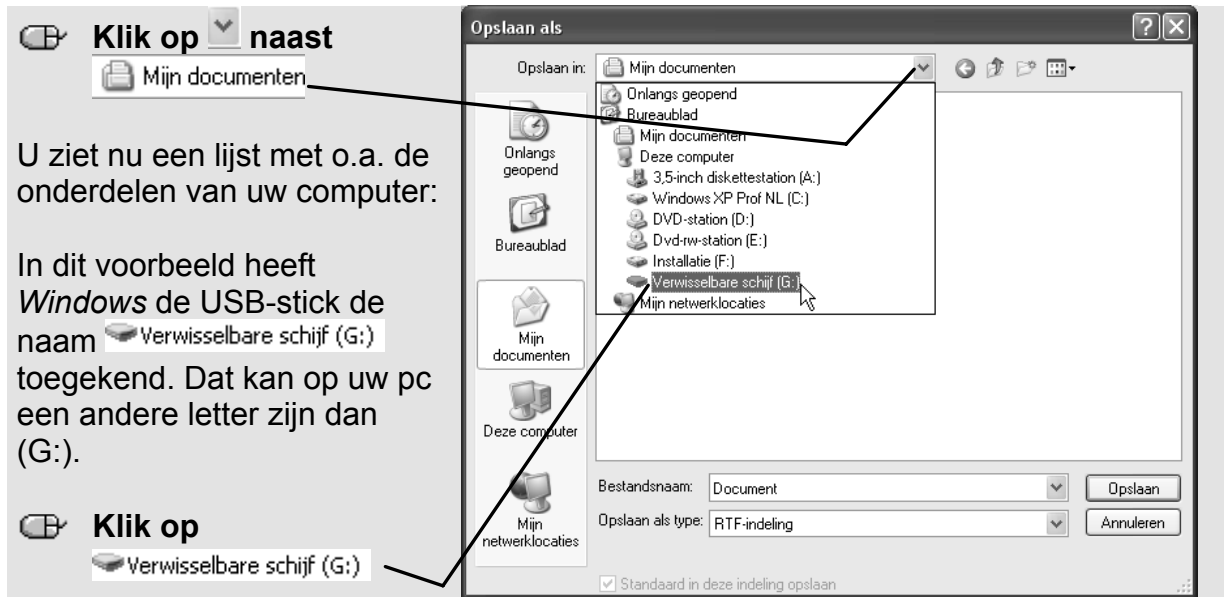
**Klik op** naast Mijn documenten

U ziet nu een lijst met o.a. de onderdelen van uw computer:

In dit voorbeeld heeft *Windows* de USB-stick de naam Verwisselbare schijf (G:) toegekend. Dat kan op uw pc een andere letter zijn dan (G:).

**Klik op** Verwisselbare schijf (G:)

Opslaan als

Opslaan in: Mijn documenten

Onlangs geopend
Bureaublad
Mijn documenten
Deze computer
3,5-inch diskettestation (A:)
Windows XP Prof NL (C:)
DVD-station (D:)
Dvd-rw-station (E:)
Installatie (F:)
Verwisselbare schijf (G:)
Mijn netwerklocaties

Onlangs geopend
Bureaublad
Mijn documenten
Deze computer
Mijn netwerklocaties

Bestandsnaam: Document
Opslaan als type: RTF-indeling
Opslaan
Annuleren
Standaard in deze indeling opslaan